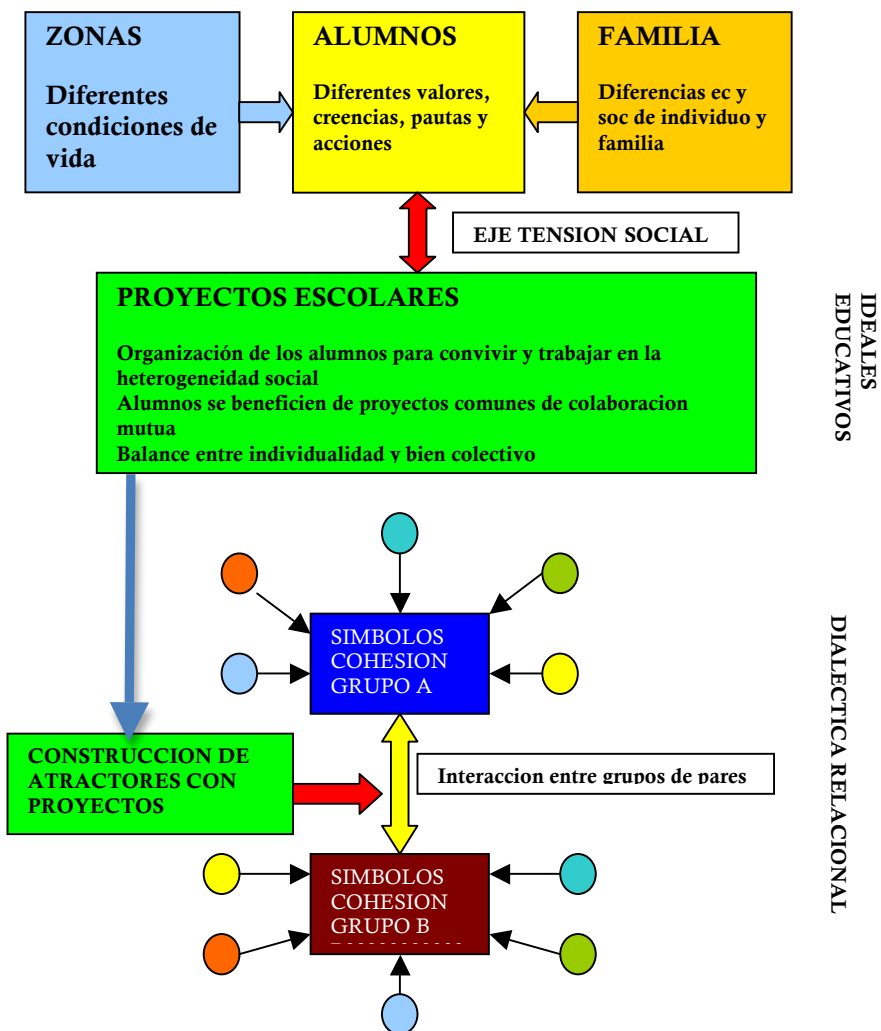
ZONAS

Diferentes condiciones de vida

ALUMNOS

Diferentes valores, creencias, pautas y acciones

FAMILIA

Diferencias ec y soc de individuo y familia

EJE TENSION SOCIAL

PROYECTOS ESCOLARES

Organización de los alumnos para convivir y trabajar en la heterogeneidad social
Alumnos se beneficien de proyectos comunes de colaboracion mutua
Balance entre individualidad y bien colectivo

IDEALES EDUCATIVOS

SIMBOLOS COHESION GRUPO A

CONSTRUCCION DE ATRACTORES CON PROYECTOS

Interaccion entre grupos de pares

SIMBOLOS COHESION GRUPO B

DIALECTICA RELACIONAL